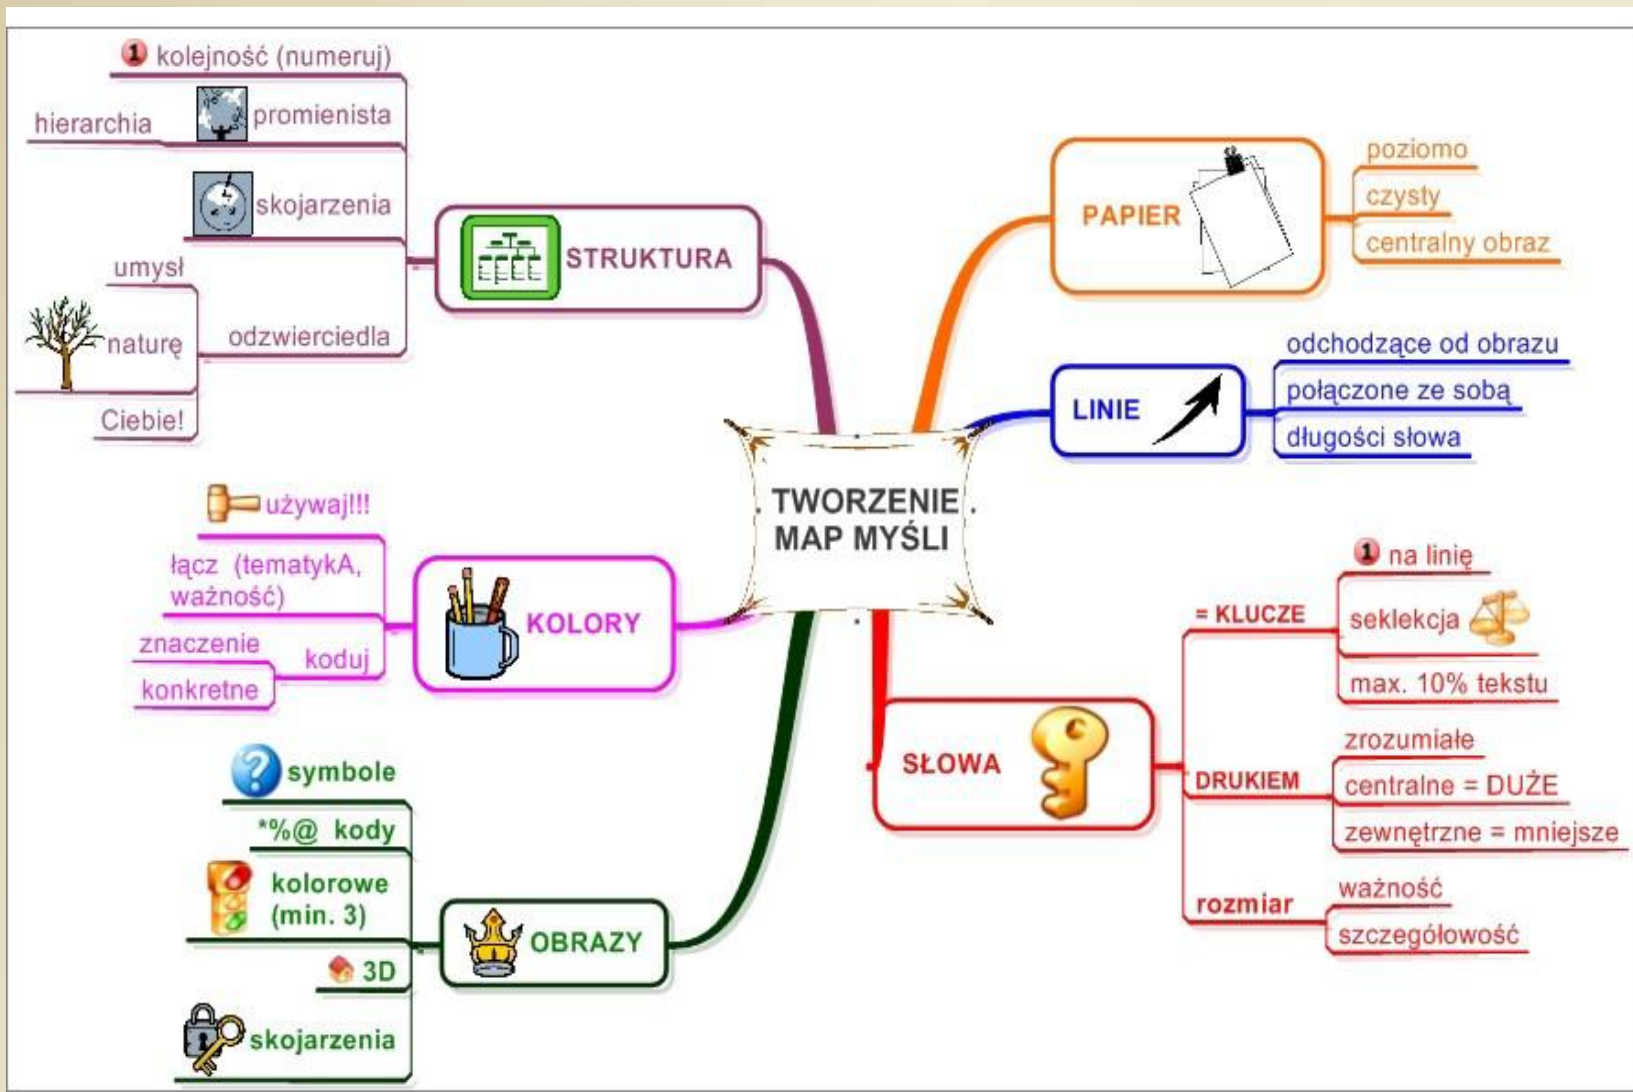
TWORZENIE MAP MYŚLI

STRUKTURA
1 kolejność (numeruj)
hierarchia
promienista
skojarzenia
odzwierciedla
umysł
naturę
Ciebie!

KOLORY
używaj!!!
łącz (tematykA, ważność)
koduj
znaczenie
konkretne

OBRAZY
symbole
*%@ kody
kolorowe (min. 3)
3D
skojarzenia

PAPIER
poziomo
czysty
centralny obraz

LINIE
odchodzące od obrazu
połączone ze sobą
długości słowa

SŁOWA
= KLUCZE
1 na linię
seklekcja
max. 10% tekstu
DRUKIEM
zrozumiałe
centralne = DUŻE
zewnętrzne = mniejsze
rozmiar
ważność
szczegółowość